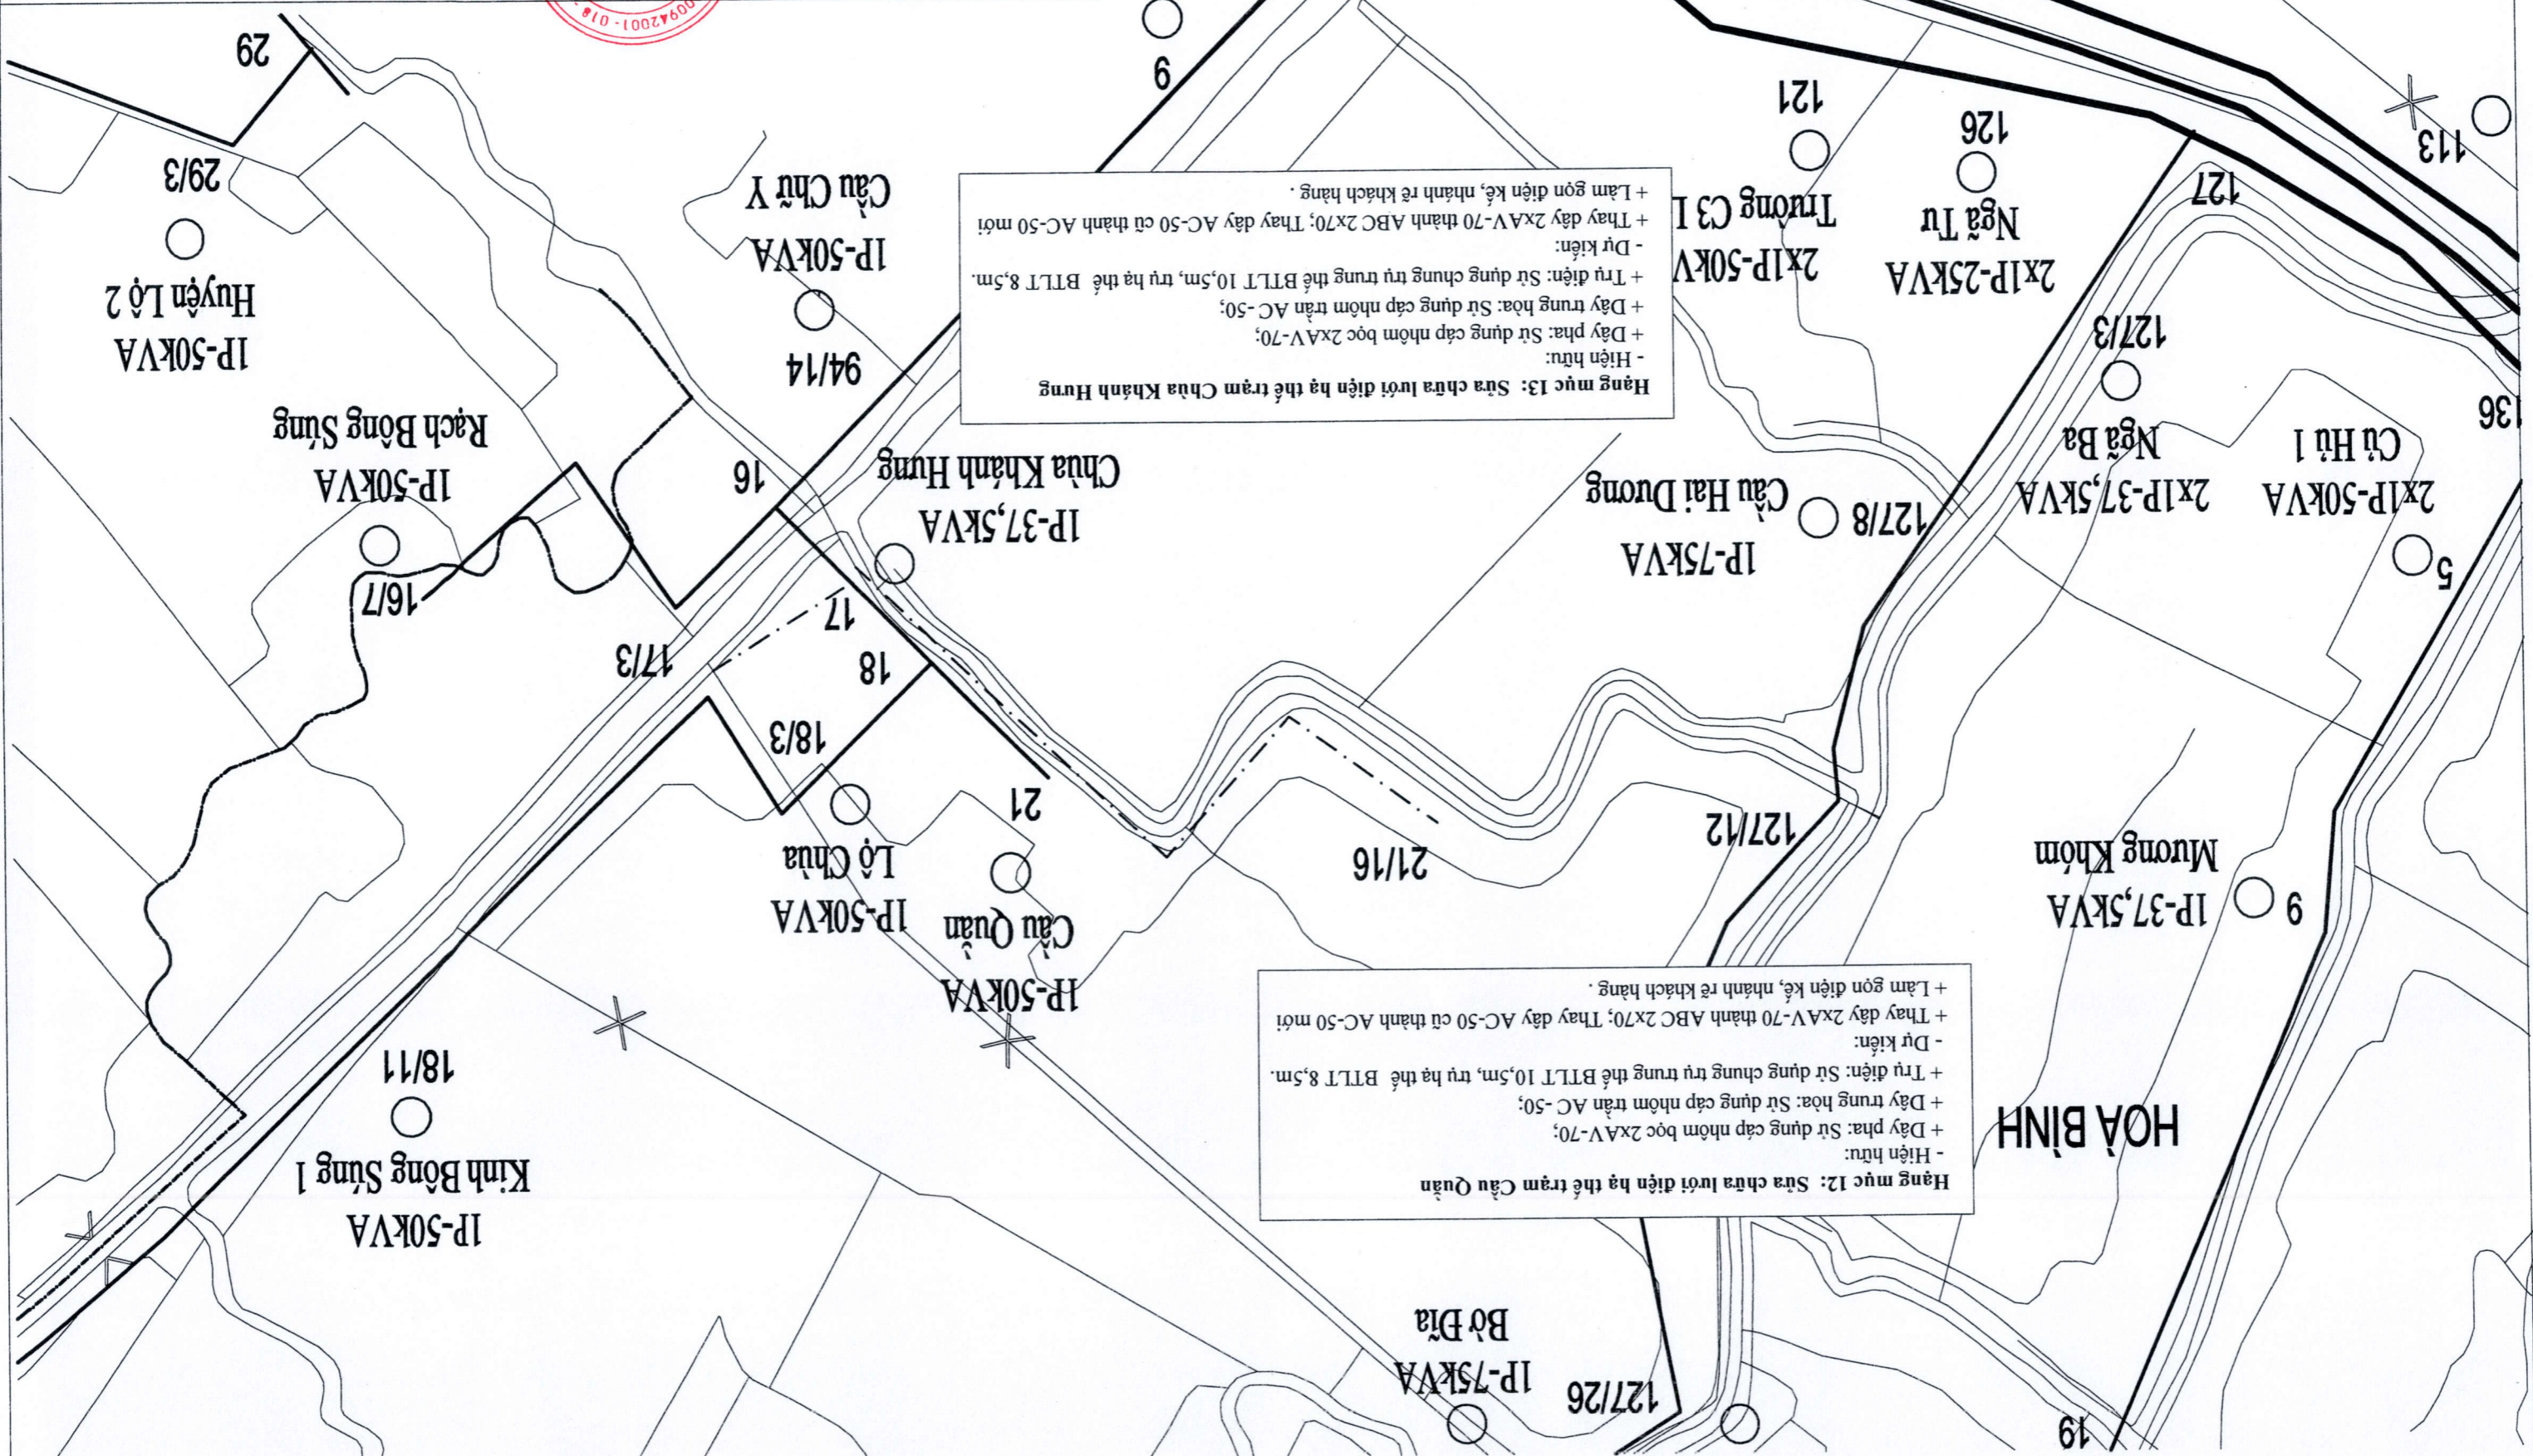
Hạng mục 13: Sửa chữa lưới điện hạ thế trạm Chùa Khánh Hưng
- Hiện hữu:
+ Dây pha: Sử dụng cáp nhôm bọc 2xAV-70;
+ Dây trung hòa: Sử dụng cáp nhôm trần AC-50;
+ Trụ điện: Sử dụng chung trụ trung thế BTLT 10,5m, trụ hạ thế BTLT 8,5m.
- Dự kiến:
+ Thay dây 2xAV-70 thành ABC 2x70; Thay dây AC-50 cũ thành AC-50 mới
+ Làm gọn điện kế, nhánh rẽ khách hàng .

Hạng mục 12: Sửa chữa lưới điện hạ thế trạm Cầu Quản
- Hiện hữu:
+ Dây pha: Sử dụng cáp nhôm bọc 2xAV-70;
+ Dây trung hòa: Sử dụng cáp nhôm trần AC-50;
+ Trụ điện: Sử dụng chung trụ trung thế BTLT 10,5m, trụ hạ thế BTLT 8,5m.
- Dự kiến:
+ Thay dây 2xAV-70 thành ABC 2x70; Thay dây AC-50 cũ thành AC-50 mới
+ Làm gọn điện kế, nhánh rẽ khách hàng .

HOÀ BÌNH

29
29/3
1P-50kVA
Huyện Lộ 2
9
94/14
1P-50kVA
Cầu Chữ Y
121
2x1P-50kV
Trường C3 I
126
2x1P-25kVA
Ngã Tư
113
127
127/3
2x1P-37,5kVA
Ngã Ba
136
2x1P-50kVA
Cù Hủ 1
5
127/8
1P-75kVA
Cầu Hải Dương
1P-50kVA
Rạch Bông Súng
16
1P-37,5kVA
Chùa Khánh Hưng
16/7
17
17/3
18
18/3
21
127/12
21/16
1P-37,5kVA
Mương Khóm
9
1P-50kVA
Lộ Chùa
1P-50kVA
Cầu Quản
18/11
1P-50kVA
Kinh Bông Súng 1
127/26
1P-75kVA
Bờ Đìa
19